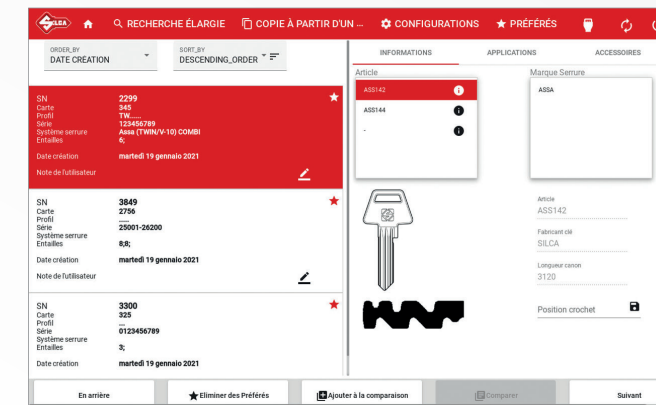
SILCA RECHERCHE ÉLARGIE COPIE À PARTIR D'UN ... CONFIGURATIONS PRÉFÉRÉS

ORDER_BY
DATE CRÉATION

SORT_BY
DESCENDING_ORDER

SN 2299
Carte 345
Profil TW......
Série 123456789
Système serrure Assa (TWIN/V-10) COMBI
Entailles 6;
Date création martedì 19 gennaio 2021
Note de l'utilisateur

SN 3849
Carte 2756
Profil ----
Série 25001-26200
Système serrure
Entailles 8;8;
Date création martedì 19 gennaio 2021
Note de l'utilisateur

SN 3300
Carte 325
Profil
Série 0123456789
Système serrure
Entailles 3;
Date création martedì 19 gennaio 2021

INFORMATIONS APPLICATIONS ACCESSOIRES

Article
ASS142
ASS144
-

Marque Serrure
ASSA

Article
ASS142
Fabricant clé
SILCA
Longueur canon
3120
Position crochet

En arrière Eliminer des Préférés Ajouter à la comparaison Comparer Suivant